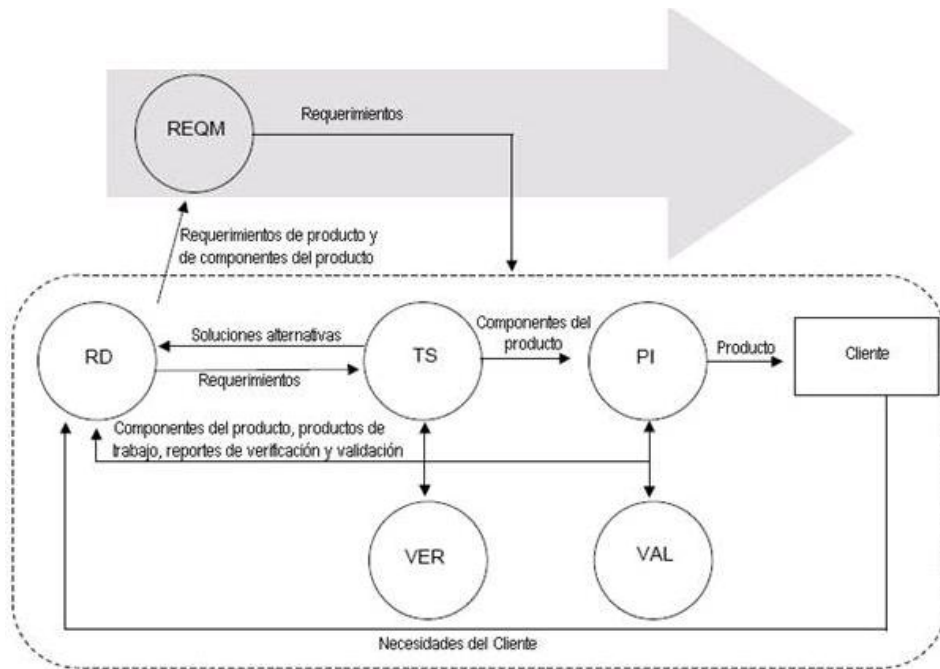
REQM

Requerimientos

Requerimientos de producto y de componentes del producto

RD

Soluciones alternativas

Requerimientos

TS

Componentes del producto

PI

Producto

Cliente

Componentes del producto, productos de trabajo, reportes de verificación y validación

VER

VAL

Necesidades del Cliente